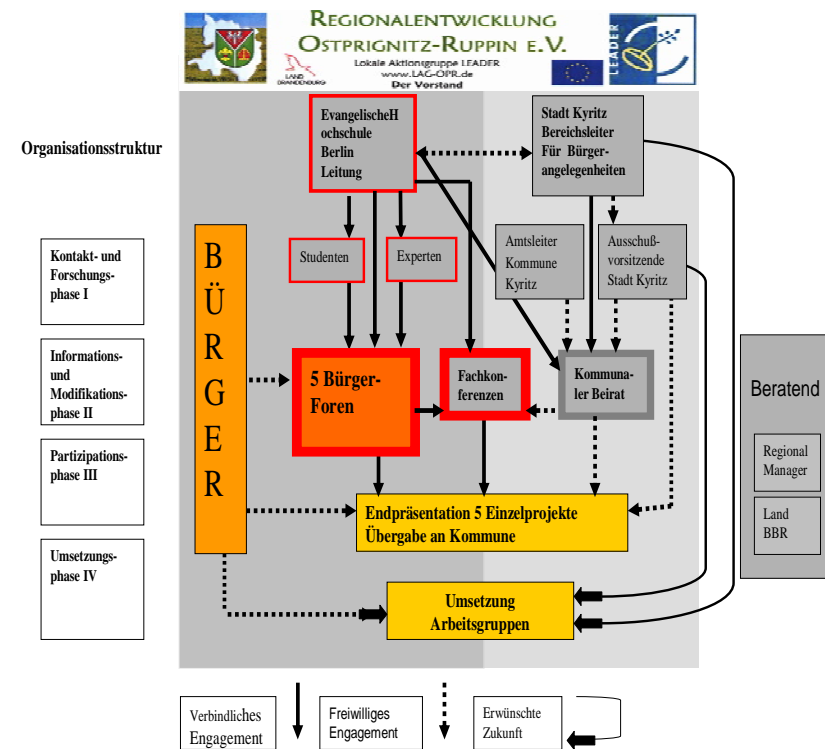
Regionalentwicklung
Ostprignitz-Ruppin e.V.
Lokale Aktionsgruppe LEADER
www.LAG-OPR.de
Der Vorstand

LAND BRANDENBURG

LEADER

Organisationsstruktur

Kontakt- und Forschungsphase I

Informations- und Modifikationsphase II

Partizipationsphase III

Umsetzungsphase IV

Evangelische Hochschule Berlin Leitung

Stadt Kyritz Bereichsleiter Für Bürgerangelegenheiten

Studenten

Experten

Amtsleiter Kommune Kyritz

Ausschußvorsitzende Stadt Kyritz

B Ü R G E R

5 Bürger-Foren

Fachkonferenzen

Kommunaler Beirat

Beratend

Regional Manager

Land BBR

Endpräsentation 5 Einzelprojekte Übergabe an Kommune

Umsetzung Arbeitsgruppen

Verbindliches Engagement

Freiwilliges Engagement

Erwünschte Zukunft